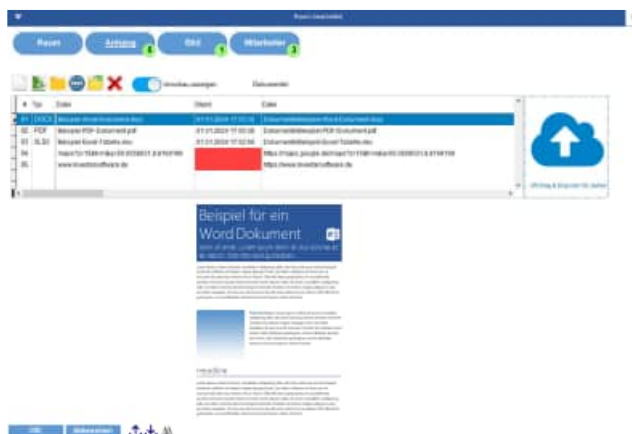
Raum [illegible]

Raum

Anhang 4

Bild 1

Mitarbeiter 3

Vorschau anzeigen

Dokumente

| # | Typ | Datei | Datum | Datei |
|---|---|---|---|---|
| 01 | DOCX | Beispiel-Word-Dokument.docx | 01.01.2024 17:02:30 | Dokumente\Beispiel-Word-Dokument.docx |
| 02 | PDF | Beispiel-PDF-Dokument.pdf | 01.01.2024 17:02:30 | Dokumente\Beispiel-PDF-Dokument.pdf |
| 03 | XLSX | Beispiel-Excel-Tabelle.xlsx | 01.01.2024 17:02:30 | Dokumente\Beispiel-Excel-Tabelle.xlsx |
| 04 | | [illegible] | | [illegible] |
| 05 | | www.investorsoftware.de | | https://www.investorsoftware.de |

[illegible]

Beispiel für ein Word Dokument

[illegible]

Headline

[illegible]

OK

Abbrechen